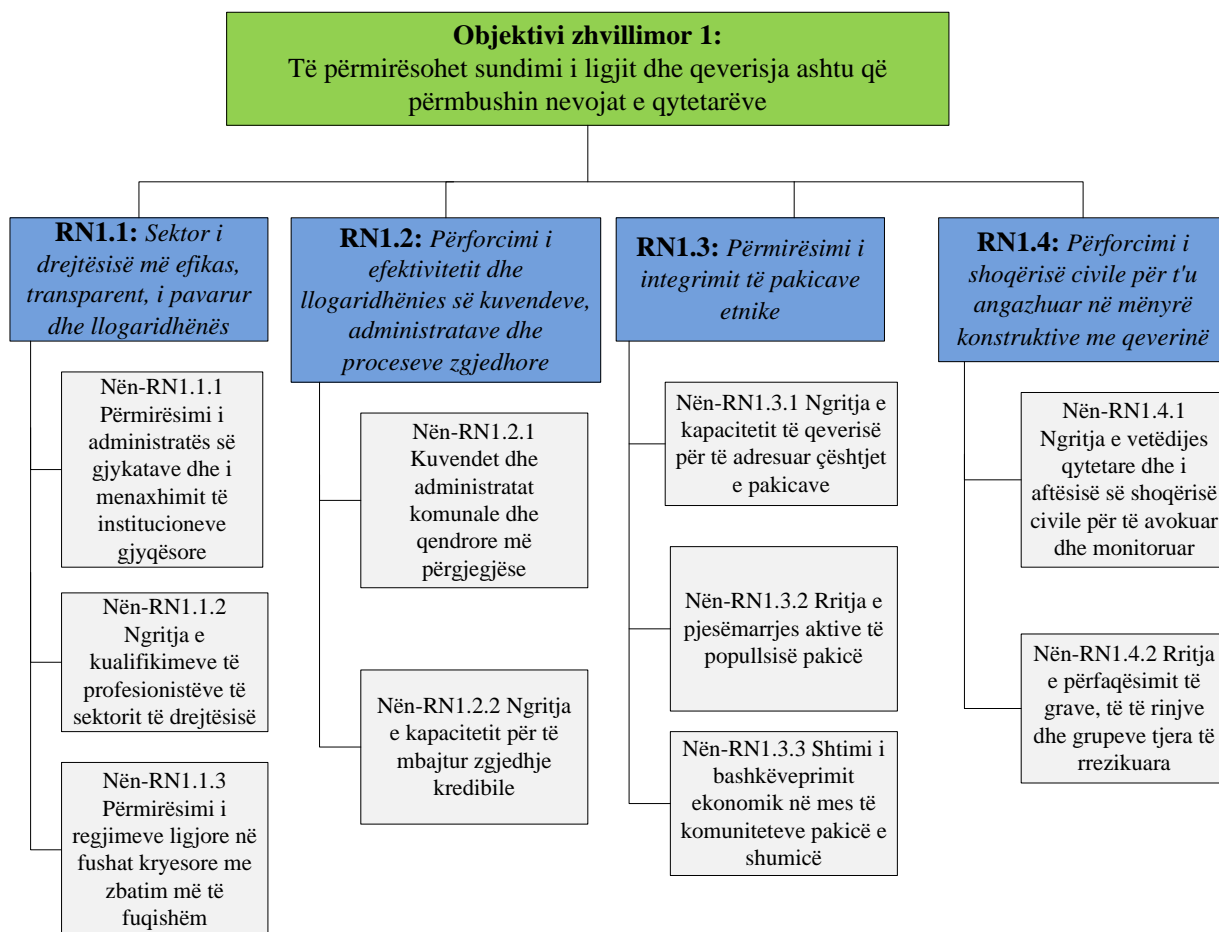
**Objektivi zhvillimor 1:**
Të përmirësohet sundimi i ligjit dhe qeverisja ashtu që përmbushin nevojat e qytetarëve

**RN1.1:** *Sektor i drejtësisë më efikas, transparent, i pavarur dhe llogaridhënës*

Nën-RN1.1.1 Përmirësimi i administratës së gjykatave dhe i menaxhimit të institucioneve gjyqësore

Nën-RN1.1.2 Ngritja e kualifikimeve të profesionistëve të sektorit të drejtësisë

Nën-RN1.1.3 Përmirësimi i regjimeve ligjore në fushat kryesore me zbatim më të fuqishëm

**RN1.2:** *Përforcimi i efektivitetit dhe llogaridhënies së kuvendeve, administratave dhe proceseve zgjedhore*

Nën-RN1.2.1 Kuvendet dhe administratat komunale dhe qendrore më përgjegjëse

Nën-RN1.2.2 Ngritja e kapacitetit për të mbajtur zgjedhje kredibile

**RN1.3:** *Përmirësimi i integrimit të pakicave etnike*

Nën-RN1.3.1 Ngritja e kapacitetit të qeverisë për të adresuar çështjet e pakicave

Nën-RN1.3.2 Rritja e pjesëmarrjes aktive të popullsisë pakicë

Nën-RN1.3.3 Shtimi i bashkëveprimit ekonomik në mes të komuniteteve pakicë e shumicë

**RN1.4:** *Përforcimi i shoqërisë civile për t'u angazhuar në mënyrë konstruktive me qeverinë*

Nën-RN1.4.1 Ngritja e vetëdijes qytetare dhe i aftësisë së shoqërisë civile për të avokuar dhe monitoruar

Nën-RN1.4.2 Rritja e përfaqësimit të grave, të të rinjve dhe grupeve tjera të rrezikuara